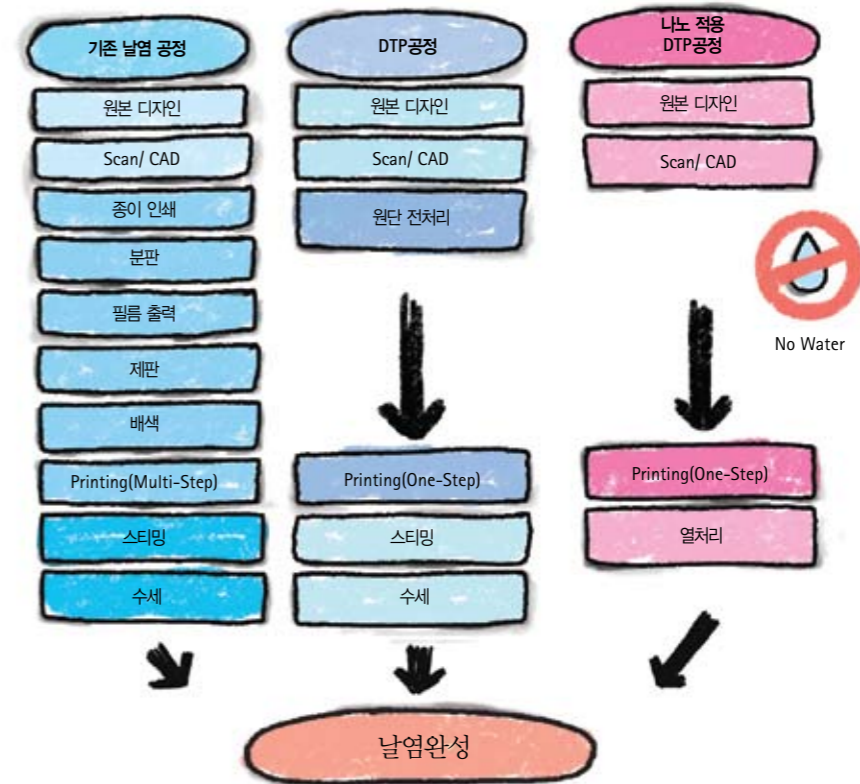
기존 날염 공정

원본 디자인

Scan/ CAD

종이 인쇄

분판

필름 출력

제판

배색

Printing(Multi-Step)

스티밍

수세

DTP공정

원본 디자인

Scan/ CAD

원단 전처리

Printing(One-Step)

스티밍

수세

나노 적용 DTP공정

원본 디자인

Scan/ CAD

No Water

Printing(One-Step)

열처리

날염완성